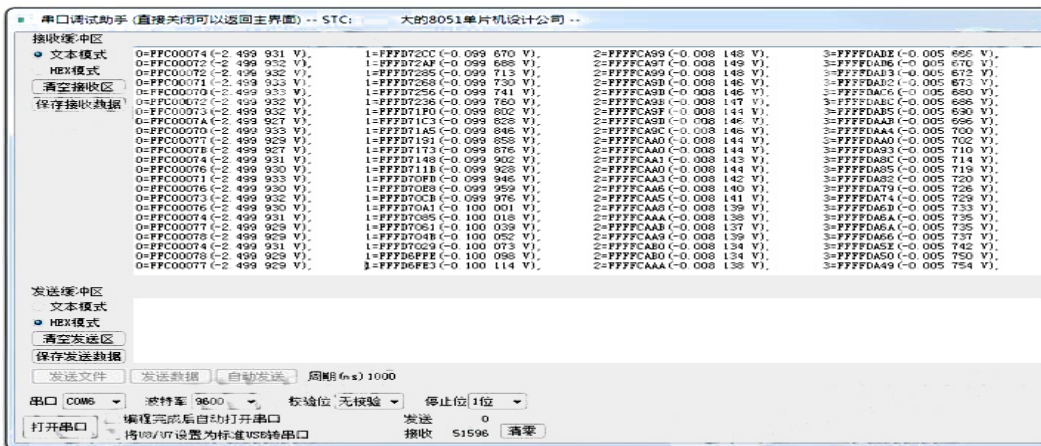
串口调试助手 (直接关闭可以返回主界面) -- STC: 大的8051单片机设计公司 --

接收缓冲区
文本模式
HEX模式
清空接收区
保存接收数据

0=FFC00074 (-2 499 931 V), 1=FFFD72CC (-0 099 670 V), 2=FFFFCA99 (-0 008 148 V), 3=FFFFDADE (-0 005 666 V),
0=FFC00072 (-2 499 932 V), 1=FFFD72AF (-0 099 688 V), 2=FFFFCA97 (-0 008 149 V), 3=FFFFDAB6 (-0 005 670 V),
0=FFC00072 (-2 499 932 V), 1=FFFD7285 (-0 099 713 V), 2=FFFFCA99 (-0 008 148 V), 3=FFFFDAB3 (-0 005 672 V),
0=FFC00071 (-2 499 933 V), 1=FFFD7268 (-0 099 730 V), 2=FFFFCA9B (-0 008 146 V), 3=FFFFDAB2 (-0 005 673 V),
0=FFC00070 (-2 499 933 V), 1=FFFD7256 (-0 099 741 V), 2=FFFFCA9B (-0 008 146 V), 3=FFFFDAC6 (-0 005 680 V),
0=FFC00072 (-2 499 932 V), 1=FFFD7236 (-0 099 760 V), 2=FFFFCA9B (-0 008 147 V), 3=FFFFDABC (-0 005 686 V),
0=FFC00073 (-2 499 932 V), 1=FFFD71F0 (-0 099 802 V), 2=FFFFCA9F (-0 008 144 V), 3=FFFFDAB5 (-0 005 690 V),
0=FFC0007A (-2 499 927 V), 1=FFFD71C3 (-0 099 828 V), 2=FFFFCA9B (-0 008 146 V), 3=FFFFDAAB (-0 005 696 V),
0=FFC00070 (-2 499 933 V), 1=FFFD71A5 (-0 099 846 V), 2=FFFFCA9C (-0 008 146 V), 3=FFFFDAA4 (-0 005 700 V),
0=FFC00077 (-2 499 929 V), 1=FFFD7191 (-0 099 858 V), 2=FFFFCAA0 (-0 008 144 V), 3=FFFFDAA0 (-0 005 702 V),
0=FFC0007B (-2 499 927 V), 1=FFFD7173 (-0 099 876 V), 2=FFFFCAA0 (-0 008 144 V), 3=FFFFDA93 (-0 005 710 V),
0=FFC00074 (-2 499 931 V), 1=FFFD7148 (-0 099 902 V), 2=FFFFCAA1 (-0 008 143 V), 3=FFFFDA8C (-0 005 714 V),
0=FFC00076 (-2 499 930 V), 1=FFFD711B (-0 099 928 V), 2=FFFFCAA0 (-0 008 144 V), 3=FFFFDA85 (-0 005 719 V),
0=FFC00071 (-2 499 933 V), 1=FFFD70FD (-0 099 946 V), 2=FFFFCAA3 (-0 008 142 V), 3=FFFFDA82 (-0 005 720 V),
0=FFC00076 (-2 499 930 V), 1=FFFD70E8 (-0 099 959 V), 2=FFFFCAA6 (-0 008 140 V), 3=FFFFDA79 (-0 005 726 V),
0=FFC00073 (-2 499 932 V), 1=FFFD70CB (-0 099 976 V), 2=FFFFCAA5 (-0 008 141 V), 3=FFFFDA74 (-0 005 729 V),
0=FFC00076 (-2 499 930 V), 1=FFFD70A1 (-0 100 001 V), 2=FFFFCAA8 (-0 008 139 V), 3=FFFFDA6D (-0 005 733 V),
0=FFC00074 (-2 499 931 V), 1=FFFD7085 (-0 100 018 V), 2=FFFFCAAA (-0 008 138 V), 3=FFFFDA6A (-0 005 735 V),
0=FFC00077 (-2 499 929 V), 1=FFFD7061 (-0 100 039 V), 2=FFFFCAAB (-0 008 137 V), 3=FFFFDA6A (-0 005 735 V),
0=FFC00078 (-2 499 929 V), 1=FFFD704B (-0 100 052 V), 2=FFFFCAA9 (-0 008 139 V), 3=FFFFDA66 (-0 005 737 V),
0=FFC00074 (-2 499 931 V), 1=FFFD7029 (-0 100 073 V), 2=FFFFCAB0 (-0 008 134 V), 3=FFFFDA5E (-0 005 742 V),
0=FFC00078 (-2 499 929 V), 1=FFFD6FFE (-0 100 098 V), 2=FFFFCAB0 (-0 008 134 V), 3=FFFFDA50 (-0 005 750 V),
0=FFC00077 (-2 499 929 V), 1=FFFD6FE3 (-0 100 114 V), 2=FFFFCAAA (-0 008 138 V), 3=FFFFDA49 (-0 005 754 V),

发送缓冲区
文本模式
HEX模式
清空发送区
保存发送数据

发送文件 发送数据 自动发送 周期(ms) 1000

串口 COM6 波特率 9600 校验位 无校验 停止位 1位

打开串口 编程完成后自动打开串口 将U8/U7设置为标准USB转串口
发送 0
接收 51596 清零